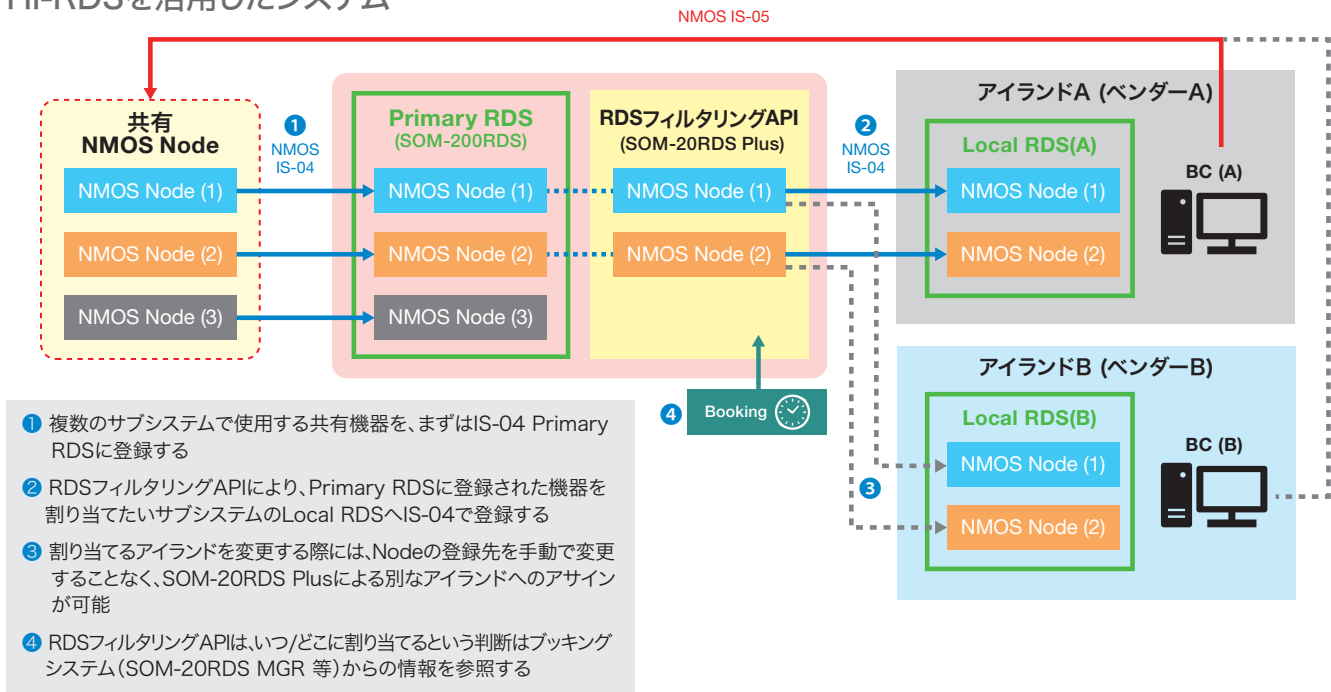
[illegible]

NMOS IS-05

共有
NMOS Node

NMOS Node (1)

NMOS Node (2)

NMOS Node (3)

❶ NMOS IS-04

Primary RDS
(SOM-200RDS)

NMOS Node (1)

NMOS Node (2)

NMOS Node (3)

RDSフィルタリングAPI
(SOM-20RDS Plus)

NMOS Node (1)

NMOS Node (2)

❷ NMOS IS-04

アイランドA (ベンダーA)

Local RDS(A)

NMOS Node (1)

NMOS Node (2)

BC (A)

アイランドB (ベンダーB)

Local RDS(B)

NMOS Node (1)

NMOS Node (2)

BC (B)

❸

❹ Booking

❶ 複数のサブシステムで使用する共有機器を、まずはIS-04 Primary RDSに登録する

❷ RDSフィルタリングAPIにより、Primary RDSに登録された機器を割り当てたいサブシステムのLocal RDSへIS-04で登録する

❸ 割り当てるアイランドを変更する際には、Nodeの登録先を手動で変更することなく、SOM-20RDS Plusによる別なアイランドへのアサインが可能

❹ RDSフィルタリングAPIは、いつ/どこに割り当てるという判断はブッキングシステム(SOM-20RDS MGR 等)からの情報を参照する